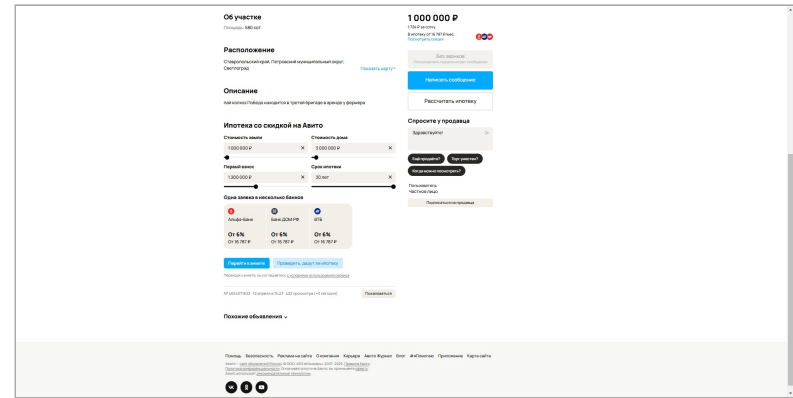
Об участке

Площадь: 580 сот.

Расположение

Ставропольский край, Петровский муниципальный округ, Светлоград

Показать карту

Описание

Земли колхоза Победа находится в третьей бригаде в аренде у фермера

Ипотека со скидкой на Авито

Стоимость земли

1 000 000 ₽

Стоимость дома

3 000 000 ₽

Первый взнос

1 200 000 ₽

Срок ипотеки

30 лет

Одна заявка в несколько банков

Альфа-Банк

От 6%

От 16 787 ₽

Банк ДОМ.РФ

От 6%

От 16 787 ₽

ВТБ

От 6%

От 16 787 ₽

Перейти к анкете

Проверить, дадут ли ипотеку

Похожие объявления

1 000 000 ₽

1 724 ₽ за сотку

В ипотеку от 16 787 ₽/мес.

Посмотреть скидки

Без звонков

Написать сообщение

Рассчитать ипотеку

Спросите у продавца

Здравствуйте!

Ещё продаёте?

Торг уместен?

Когда можно посмотреть?

Пользователь

Частное лицо

Подписаться на продавца

Помощь Безопасность Реклама на сайте О компании Карьера Авито Журнал Блог #яПомогаю Приложение Карта сайта